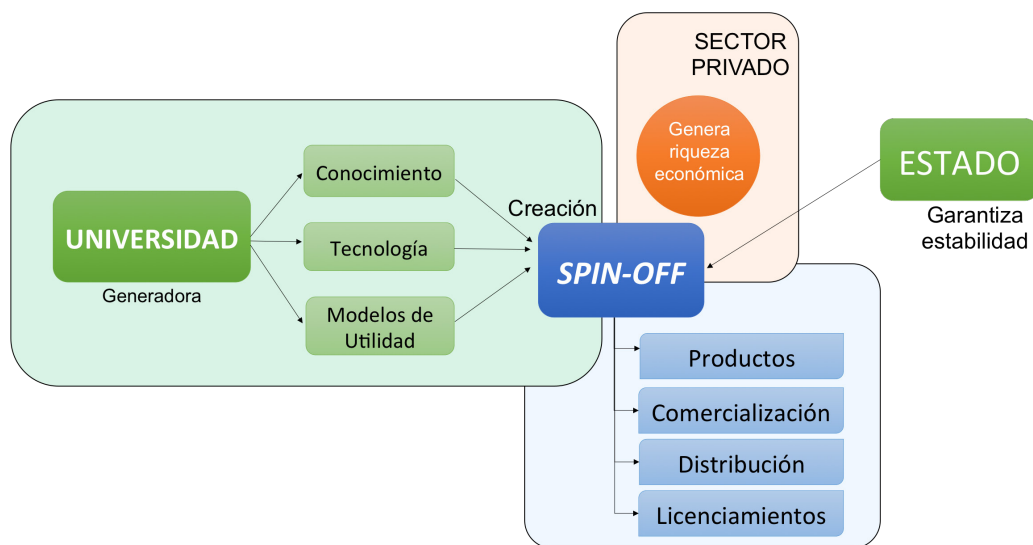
SECTOR PRIVADO

Genera riqueza económica

ESTADO

Garantiza estabilidad

UNIVERSIDAD

Generadora

Conocimiento

Tecnología

Modelos de Utilidad

Creación

SPIN-OFF

Productos

Comercialización

Distribución

Licenciamientos